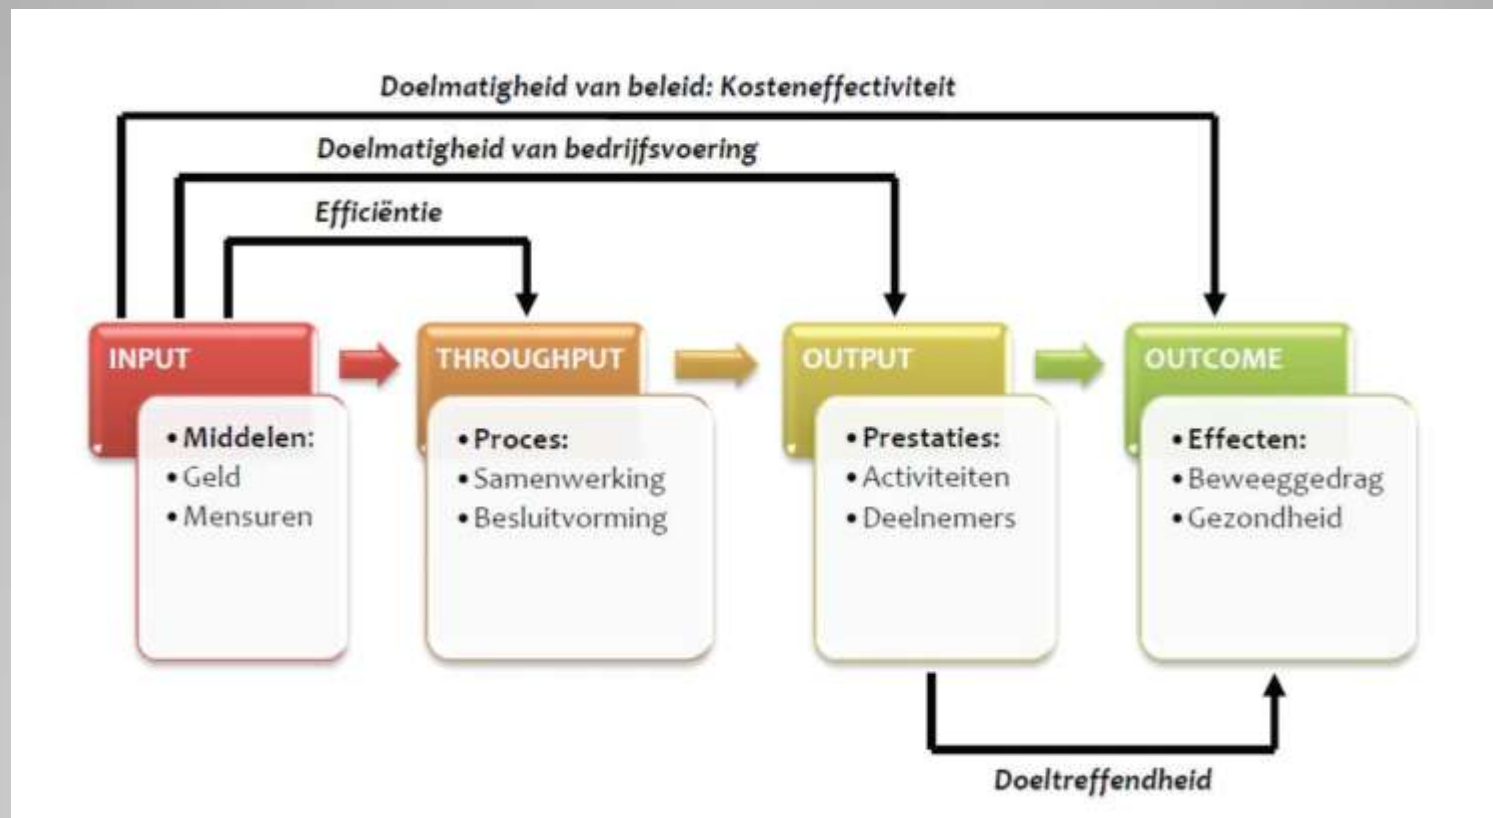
Doelmatigheid van beleid: Kosteneffectiviteit

Doelmatigheid van bedrijfsvoering

Efficiëntie

INPUT
• Middelen:
• Geld
• Mensuren

THROUGHPUT
• Proces:
• Samenwerking
• Besluitvorming

OUTPUT
• Prestaties:
• Activiteiten
• Deelnemers

OUTCOME
• Effecten:
• Beweeggedrag
• Gezondheid

Doeltreffendheid